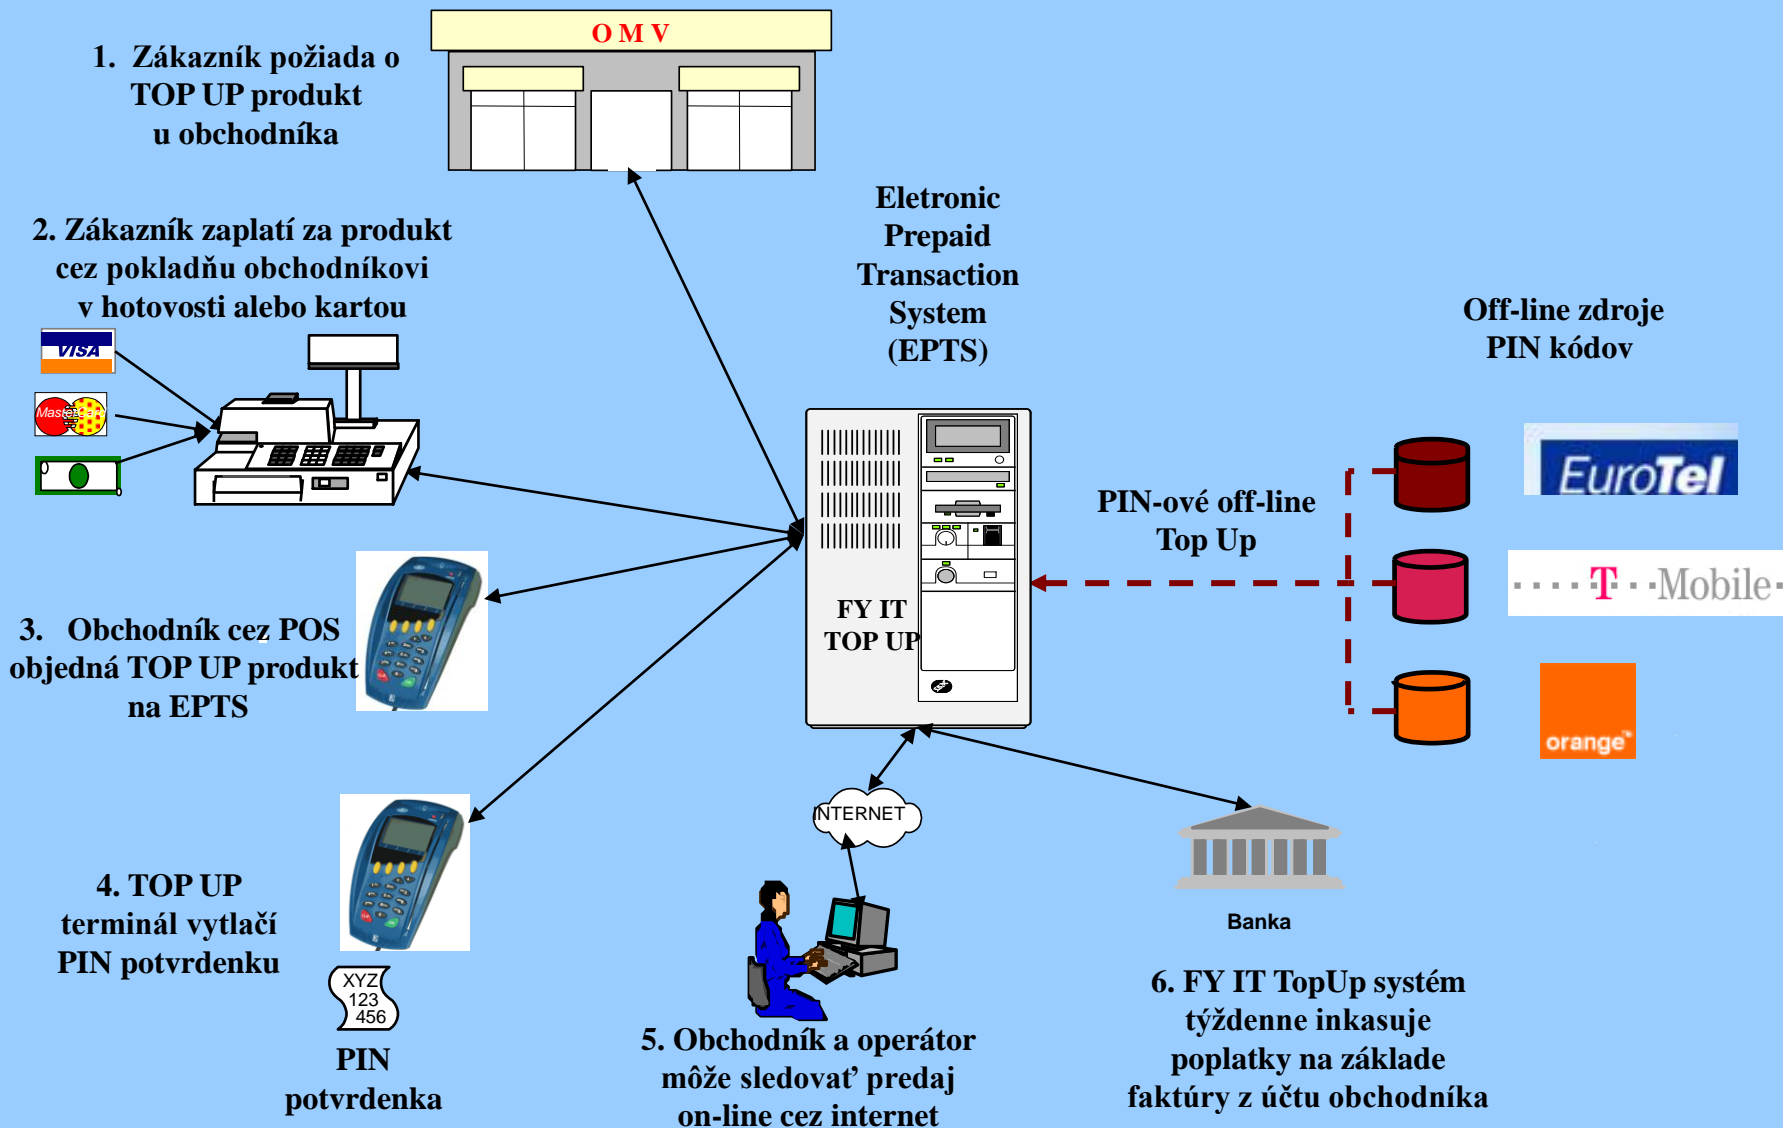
O M V

1. Zákazník požiada o TOP UP produkt u obchodníka

2. Zákazník zaplatí za produkt cez pokladňu obchodníkovi v hotovosti alebo kartou

VISA

Master

Eletronic Prepaid Transaction System (EPTS)

Off-line zdroje PIN kódov

EuroTel

PIN-ové off-line Top Up

T Mobile

FY IT TOP UP

orange

3. Obchodník cez POS objedná TOP UP produkt na EPTS

INTERNET

Banka

4. TOP UP terminál vytlačí PIN potvrdenku

XYZ 123 456

PIN potvrdenka

5. Obchodník a operátor môže sledovať predaj on-line cez internet

6. FY IT TopUp systém týždenne inkasuje poplatky na základe faktúry z účtu obchodníka